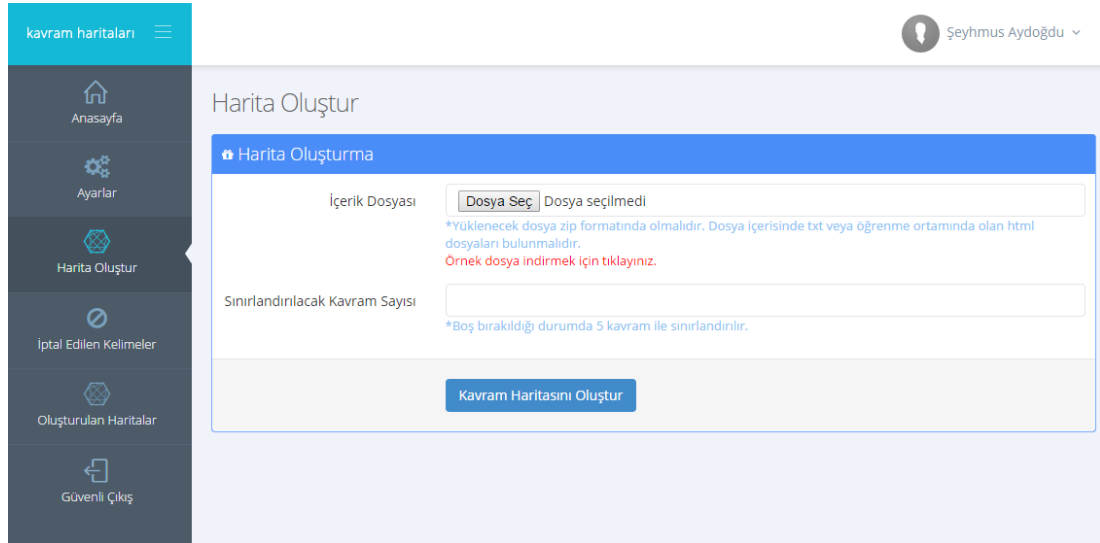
kavram haritaları

Şeyhmus Aydoğdu

Anasayfa

Ayarlar

Harita Oluştur

İptal Edilen Kelimeler

Oluşturulan Haritalar

Güvenli Çıkış

Harita Oluştur

Harita Oluşturma

İçerik Dosyası

Dosya Seç Dosya seçilmedi

*Yüklenecek dosya zip formatında olmalıdır. Dosya içerisinde txt veya öğrenme ortamında olan html dosyaları bulunmalıdır.

Örnek dosya indirmek için tıklayınız.

Sınırlandırılacak Kavram Sayısı

*Boş bırakıldığı durumda 5 kavram ile sınırlandırılır.

Kavram Haritasını Oluştur